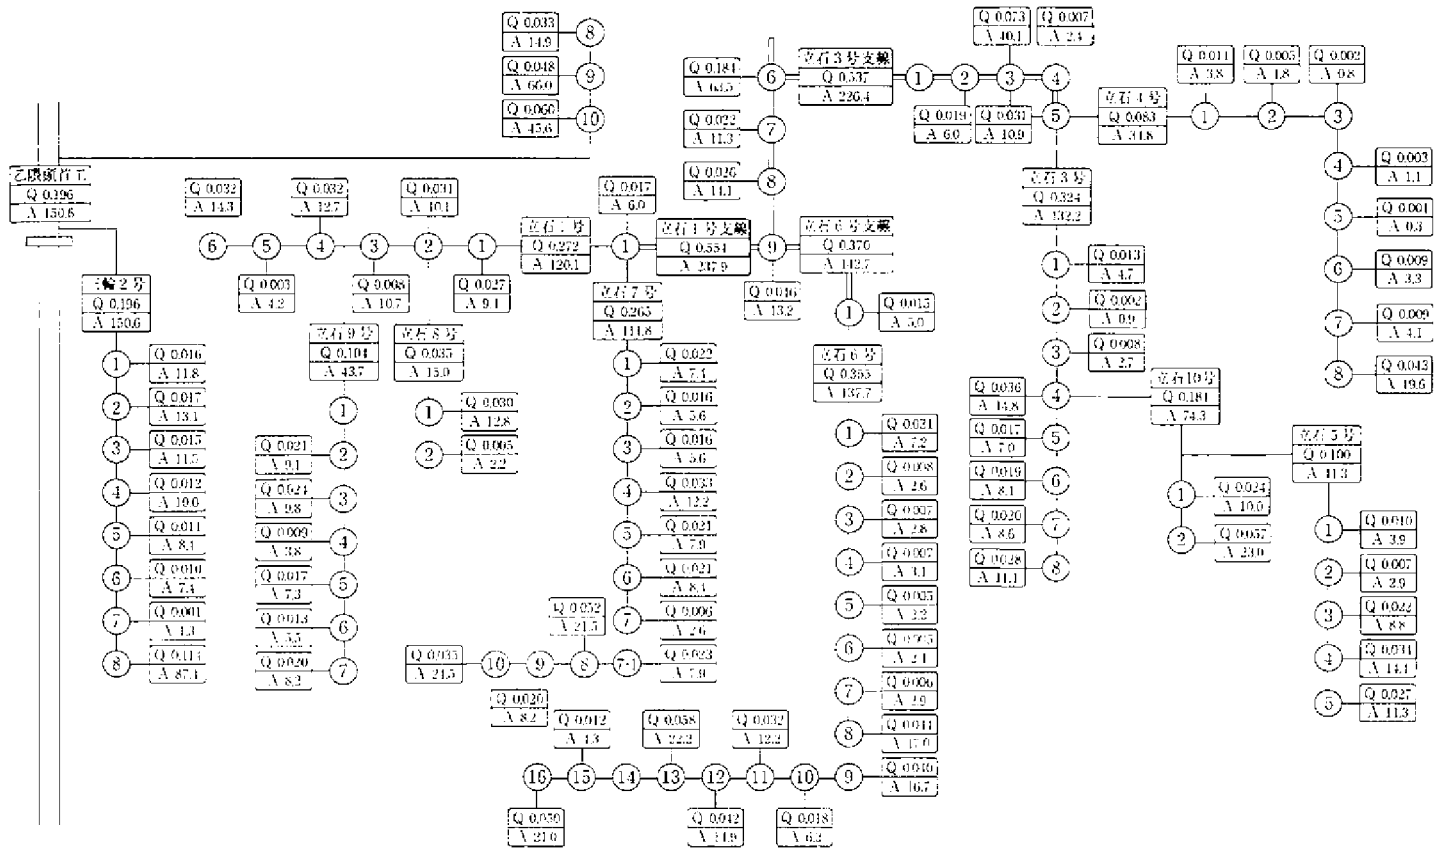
Q 0.033
A 14.9
8
Q 0.048
A 66.0
9
Q 0.060
A 45.6
10

乙膜顺首工
Q 0.196
A 150.6

Q 0.181
A 64.5
6
Q 0.022
A 11.3
7
Q 0.026
A 11.1
8

立石 3 号支巷
Q 0.537
A 226.4

1 2 3 4
Q 0.073
A 40.1
Q 0.007
A 2.4
Q 0.019
A 6.0
Q 0.031
A 10.9
5

立石 4 号
Q 0.083
A 31.8
1 2 3
Q 0.011
A 3.8
Q 0.005
A 1.8
Q 0.002
A 0.8

4
Q 0.003
A 1.1
5
Q 0.001
A 0.3
6
Q 0.009
A 3.3
7
Q 0.009
A 4.1
8
Q 0.043
A 19.6

立石 3 号
Q 0.324
A 132.2
1
Q 0.013
A 4.7
2
Q 0.002
A 0.9
3
Q 0.008
A 2.7
4
Q 0.036
A 14.8
5
Q 0.017
A 7.0
6
Q 0.019
A 8.1
7
Q 0.020
A 8.6
8
Q 0.028
A 11.1

立石 10 号
Q 0.181
A 74.3
1
Q 0.024
A 10.0
2
Q 0.057
A 23.0

立石 5 号
Q 0.100
A 41.3
1
Q 0.010
A 3.9
2
Q 0.007
A 2.9
3
Q 0.022
A 8.8
4
Q 0.031
A 14.1
5
Q 0.027
A 11.3

Q 0.032
A 14.3
Q 0.032
A 12.7
Q 0.011
A 10.1
6 5 4 3 2 1
Q 0.003
A 4.2
Q 0.008
A 10.7
Q 0.027
A 9.1

立石 2 号
Q 0.272
A 120.1
Q 0.017
A 6.0
1
立石 1 号支巷
Q 0.554
A 247.9
9
立石 6 号支巷
Q 0.370
A 142.7
Q 0.046
A 13.2
1
Q 0.015
A 5.0

立石 7 号
Q 0.263
A 111.8
1
Q 0.022
A 7.1
2
Q 0.016
A 5.6
3
Q 0.016
A 5.6
4
Q 0.033
A 12.2
5
Q 0.021
A 7.9
6
Q 0.021
A 8.1
7
Q 0.006
A 2.6
Q 0.052
A 21.5
Q 0.033
A 21.5
10 9 8 7-1
Q 0.023
A 7.9

立石 6 号
Q 0.353
A 137.7
1
Q 0.021
A 7.2
2
Q 0.008
A 2.6
3
Q 0.007
A 2.8
4
Q 0.007
A 3.1
5
Q 0.005
A 2.2
6
Q 0.005
A 2.1
7
Q 0.006
A 2.9
8
Q 0.041
A 17.0
9
Q 0.040
A 16.7

三輪 2 号
Q 0.196
A 150.6
1
Q 0.016
A 11.8
2
Q 0.017
A 13.1
3
Q 0.015
A 11.5
4
Q 0.012
A 10.0
5
Q 0.011
A 8.1
6
Q 0.010
A 7.4
7
Q 0.001
A 1.3
8
Q 0.113
A 87.4

立石 9 号
Q 0.104
A 43.7
1
Q 0.021
A 9.1
2
Q 0.024
A 9.8
3
Q 0.009
A 3.8
4
Q 0.017
A 7.3
5
Q 0.013
A 5.5
6
Q 0.020
A 8.2
7

立石 8 号
Q 0.035
A 15.0
1
Q 0.030
A 12.8
2
Q 0.005
A 2.2

Q 0.020
A 8.2
Q 0.012
A 4.3
Q 0.058
A 22.2
Q 0.032
A 12.2
16 15 14 13 12 11 10 9
Q 0.050
A 21.0
Q 0.042
A 14.9
Q 0.018
A 6.3